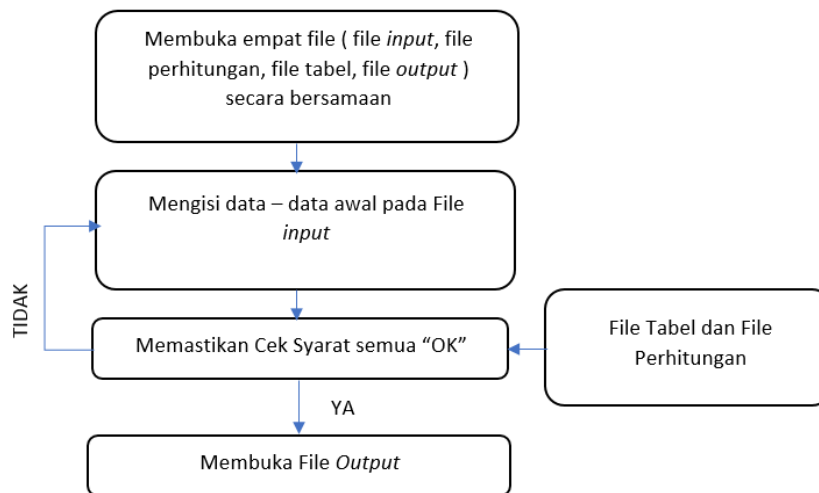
Membuka empat file ( file input, file perhitungan, file tabel, file output ) secara bersamaan

Mengisi data – data awal pada File input

TIDAK

Memastikan Cek Syarat semua “OK”

File Tabel dan File Perhitungan

YA

Membuka File Output